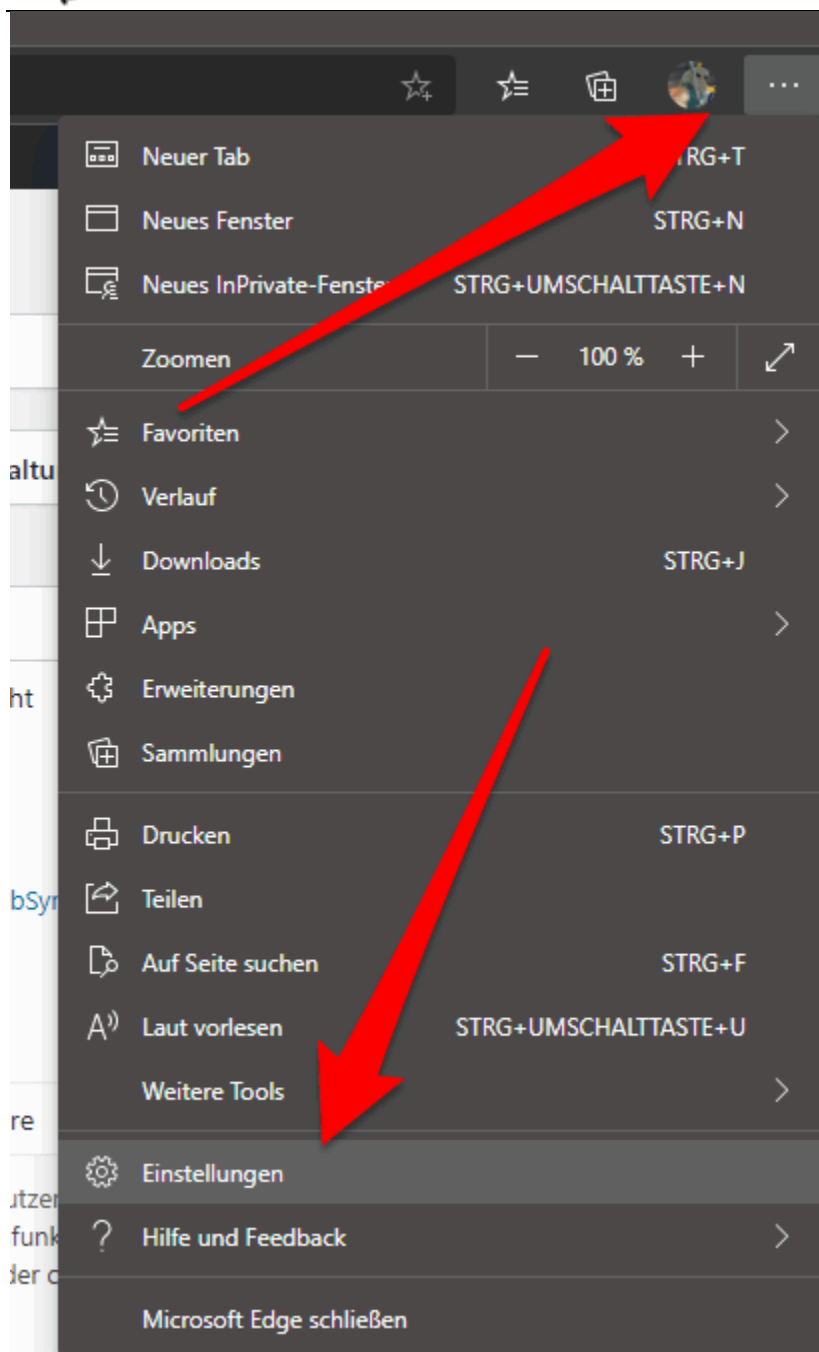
Neuer Tab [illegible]RG+T
Neues Fenster STRG+N
Neues InPrivate-Fenste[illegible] STRG+UMSCHALTTASTE+N
Zoomen — 100 % +
Favoriten
Verlauf
Downloads STRG+J
Apps
Erweiterungen
Sammlungen
Drucken STRG+P
Teilen
Auf Seite suchen STRG+F
Laut vorlesen STRG+UMSCHALTTASTE+U
Weitere Tools
Einstellungen
Hilfe und Feedback
Microsoft Edge schließen

altu
ht
bSy
re
utze
funk
der c